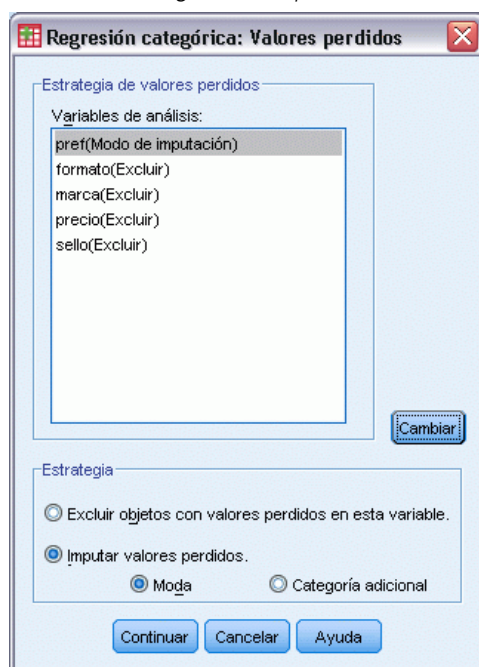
Regresión categórica: Valores perdidos

Estrategia de valores perdidos

Variables de análisis:

pref(Modo de imputación)
formato(Excluir)
marca(Excluir)
precio(Excluir)
sello(Excluir)

Cambiar

Estrategia

Excluir objetos con valores perdidos en esta variable.

Imputar valores perdidos.

Moda

Categoría adicional

Continuar

Cancelar

Ayuda